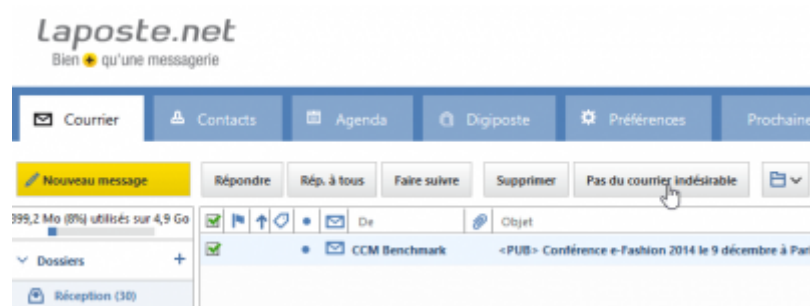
laposte.net
Bien qu'une messagerie

Courrier
Contacts
Agenda
Digiposte
Préférences
Prochaine

Nouveau message
Répondre
Rép. à tous
Faire suivre
Supprimer
Pas du courrier indésirable

399,2 Mo (8%) utilisés sur 4,9 Go
Dossiers
Réception (30)

De
Objet
CCM Benchmark
<PUB> Conférence e-Fashion 2014 le 9 décembre à Par